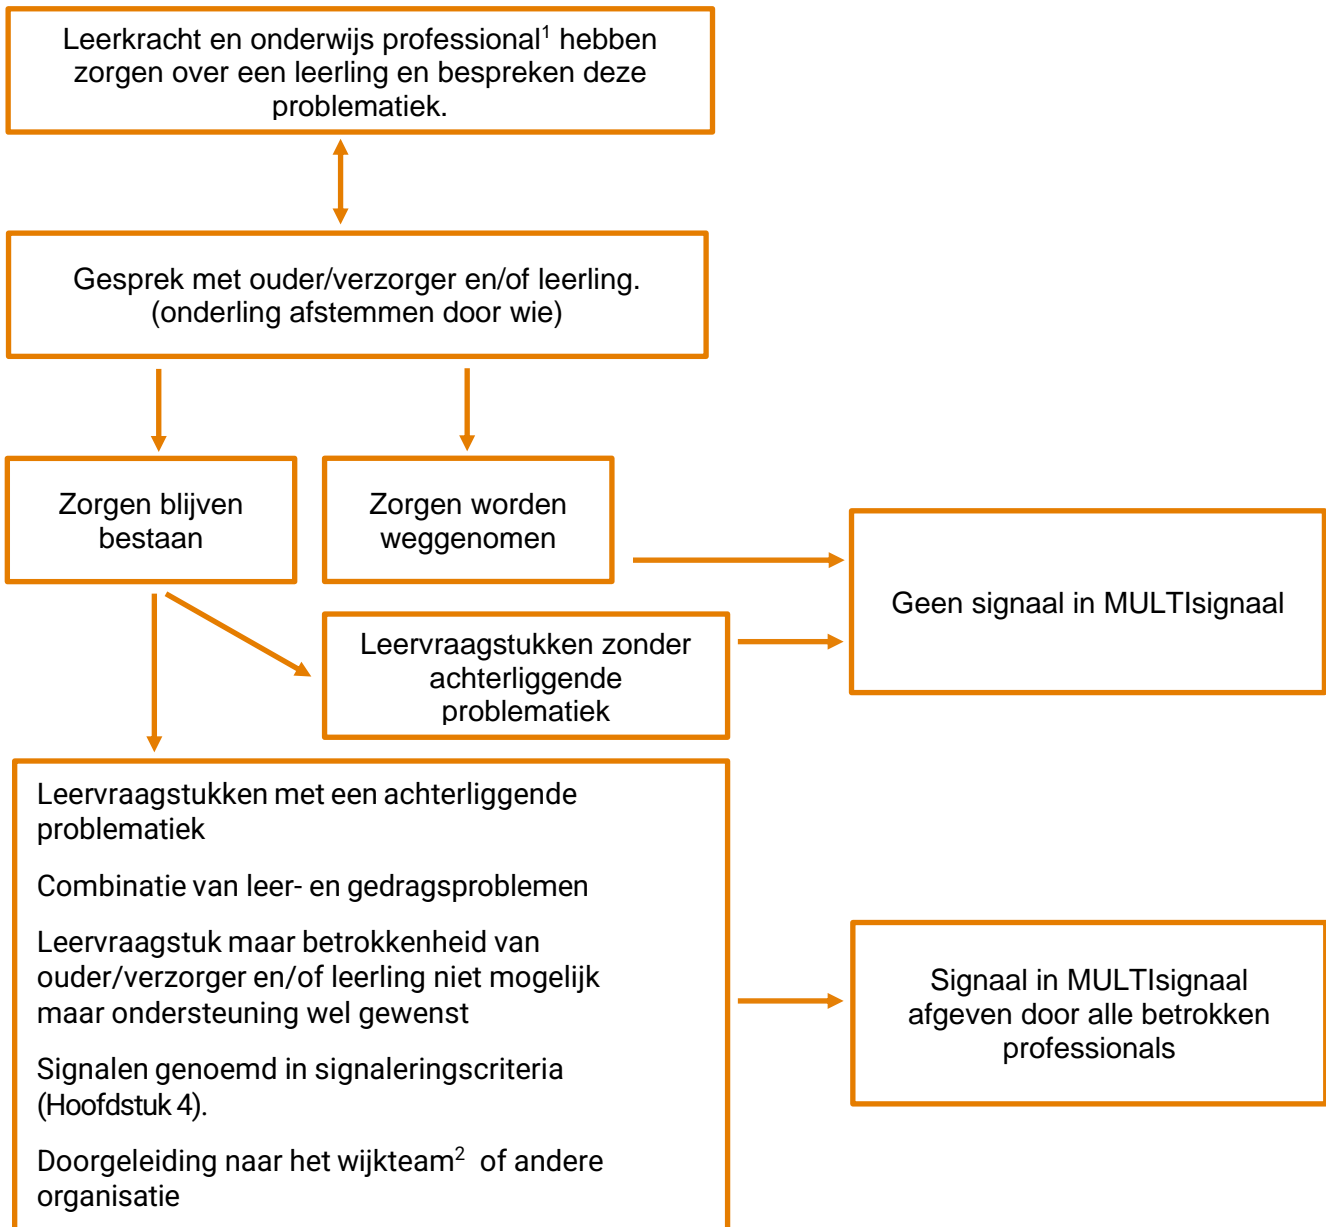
Leerkracht en onderwijs professional$^1$ hebben zorgen over een leerling en bespreken deze problematiek.

Gesprek met ouder/verzorger en/of leerling. (onderling afstemmen door wie)

Zorgen blijven bestaan

Zorgen worden weggenomen

Geen signaal in MULTIsignaal

Leervraagstukken zonder achterliggende problematiek

Leervraagstukken met een achterliggende problematiek

Combinatie van leer- en gedragsproblemen

Leervraagstuk maar betrokkenheid van ouder/verzorger en/of leerling niet mogelijk maar ondersteuning wel gewenst

Signalen genoemd in signaleringscriteria (Hoofdstuk 4).

Doorgeleiding naar het wijkteam$^2$ of andere organisatie

Signaal in MULTIsignaal afgeven door alle betrokken professionals